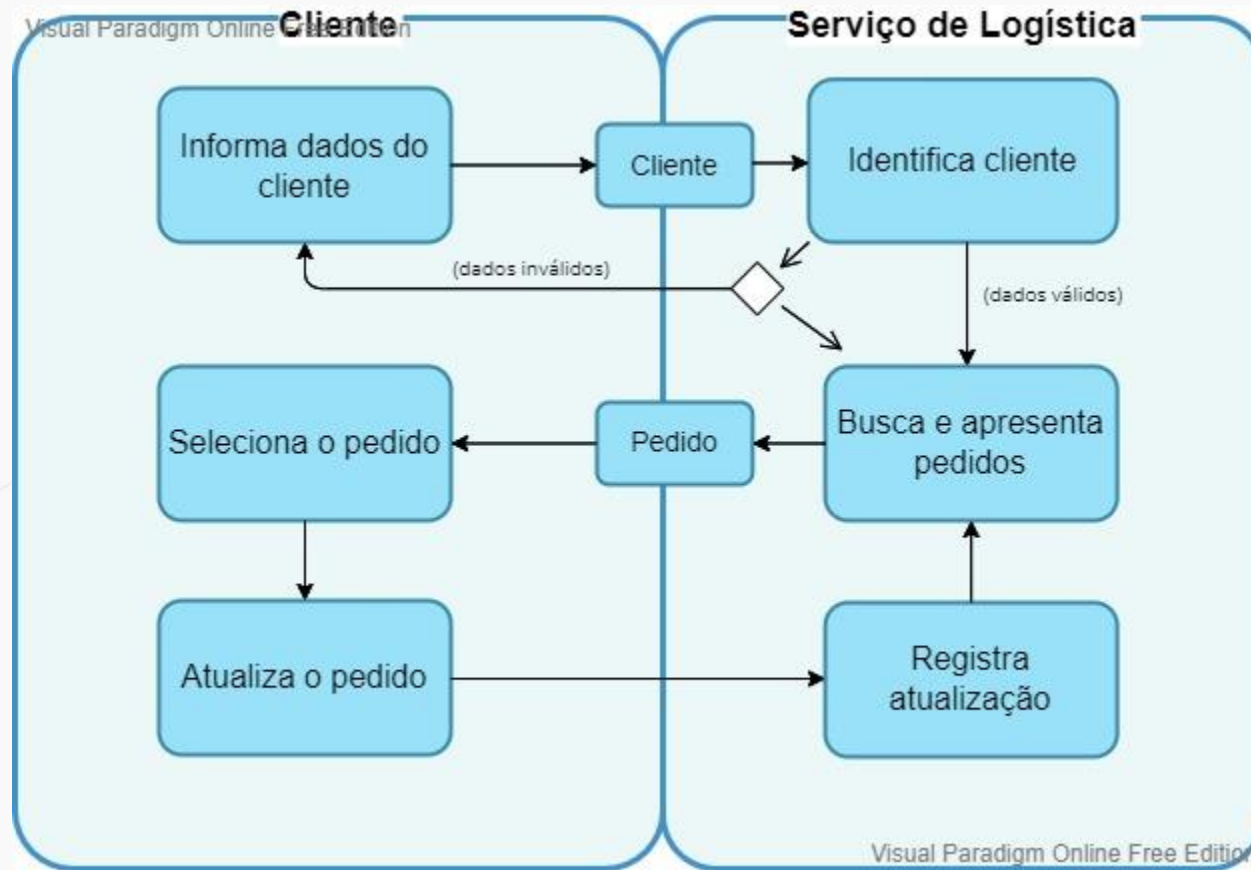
Visual Paradigm Online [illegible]

Cliente

Serviço de Logística

Informa dados do cliente

Cliente

Identifica cliente

(dados inválidos)

(dados válidos)

Seleciona o pedido

Pedido

Busca e apresenta pedidos

Atualiza o pedido

Registra atualização

Visual Paradigm Online Free Editio